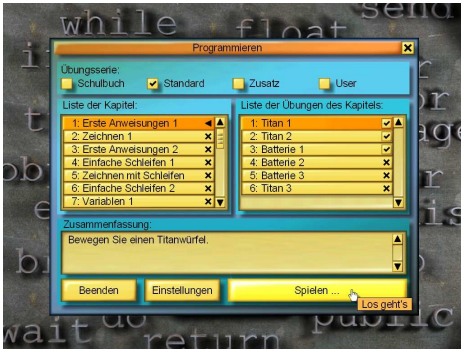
while float send
Programmieren

Übungsserie:
Schulbuch
Standard
Zusatz
User

Liste der Kapitel:
1: Erste Anweisungen 1
2: Zeichnen 1
3: Erste Anweisungen 2
4: Einfache Schleifen 1
5: Zeichnen mit Schleifen
6: Einfache Schleifen 2
7: Variablen 1

Liste der Übungen des Kapitels:
1: Titan 1
2: Titan 2
3: Batterie 1
4: Batterie 2
5: Batterie 3
6: Titan 3

Zusammenfassung:
Bewegen Sie einen Titanwürfel.

Beenden
Einstellungen
Spielen ...
Los geht's

wait do return public